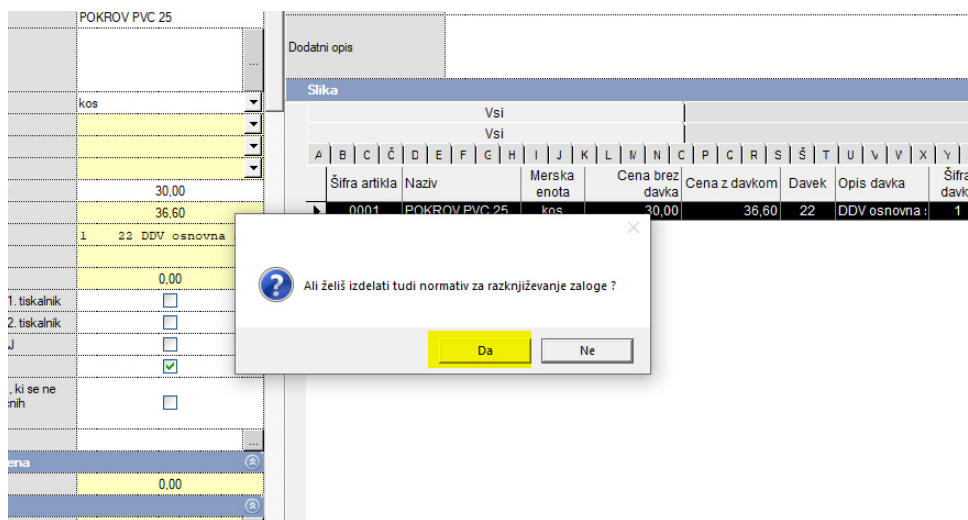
POKROV PVC 25

kos

30,00

36,60

1 22 DDV osnovna

0,00

1. tiskalnik

2. tiskalnik

J

, ki se ne
nih

ena

0,00

Dodatni opis

Slika

Vsi

Vsi

A B C Č D E F G H I J K L M N O P Q R S Š T U V W X Y

| Šifra artikla | Naziv | Merska enota | Cena brez davka | Cena z davkom | Davek | Opis davka | Šifra davk |
|---|---|---|---|---|---|---|---|
| 0001 | POKROV PVC 25 | kos | 30,00 | 36,60 | 22 | DDV osnovna | 1 |

Ali želiš izdelati tudi normativ za razknjiževanje zaloge ?

Da

Ne